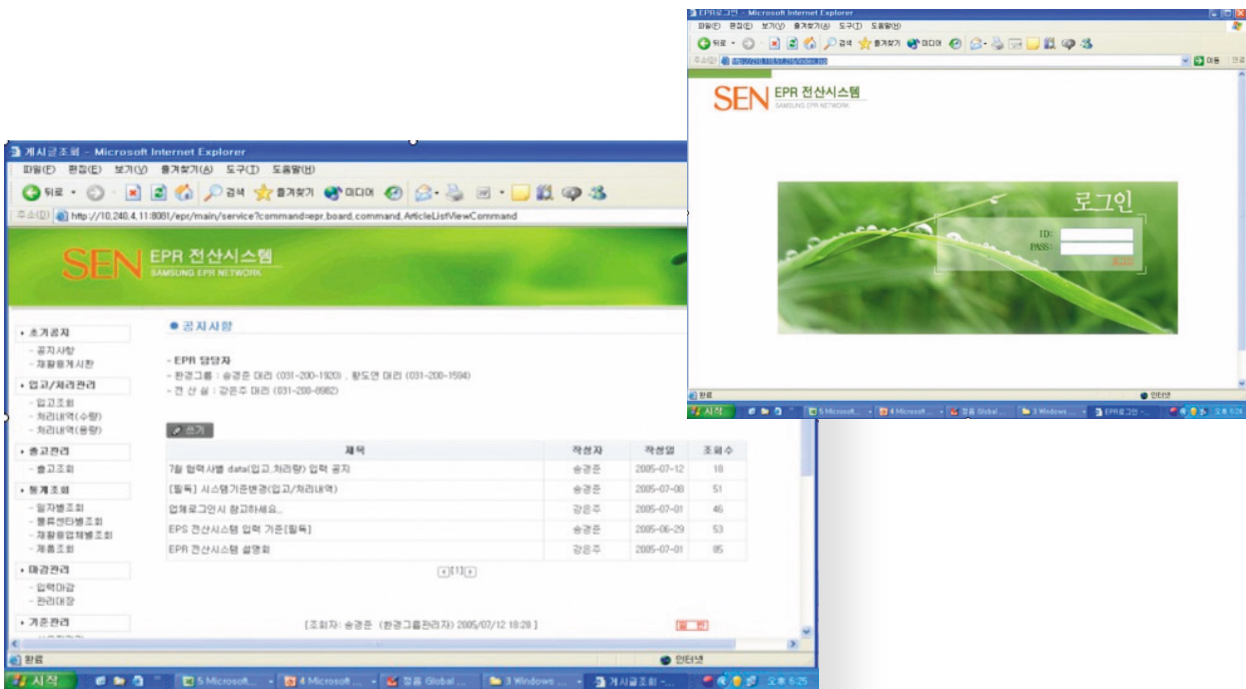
EPR로그인 - Microsoft Internet Explorer
파일(F) 편집(E) 보기(V) 즐겨찾기(A) 도구(T) 도움말(H)
뒤로 검색 즐겨찾기 미디어
주소(D) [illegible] 이동 연결

SEN EPR 전산시스템
SAMSUNG EPR NETWORK

로그인
ID:
PASS:
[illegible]

완료 인터넷
시작 5 Microsoft ... 4 Microsoft ... 정음 Global ... 3 Windows ... EPR로그인 - ... 오후 6:26

게시글조회 - Microsoft Internet Explorer
파일(F) 편집(E) 보기(V) 즐겨찾기(A) 도구(T) 도움말(H)
뒤로 검색 즐겨찾기 미디어
주소(D) http://10.240.4.11:8081/epr/main/service?command=epr.board.command.ArticleListViewCommand

SEN EPR 전산시스템
SAMSUNG EPR NETWORK

• 초기공지
- 공지사항
- 재활용게시판
• 입고/처리관리
- 입고조회
- 처리내역(수량)
- 처리내역(용량)
• 출고관리
- 출고조회
• 통계조회
- 일자별조회
- 물류센타별조회
- 재활용업체별조회
- 제품조회
• 마감관리
- 입력마감
- 관리대장
• 기준관리

● 공지사항

- EPR 담당자
- 환경그룹 : 송경준 대리 (031-200-1920) , 황도연 대리 (031-200-1594)
- 전 산 실 : 강은주 대리 (031-200-8982)

쓰기

| 제목 | 작성자 | 작성일 | 조회수 |
|---|---|---|---|
| 7월 협력사별 data(입고,처리량) 입력 공지 | 송경준 | 2005-07-12 | 18 |
| [필독] 시스템기준변경(입고/처리내역) | 송경준 | 2005-07-08 | 51 |
| 업체로그인시 참고하세요.. | 강은주 | 2005-07-01 | 46 |
| EPS 전산시스템 입력 기준[필독] | 송경준 | 2005-06-29 | 53 |
| EPR 전산시스템 설명회 | 강은주 | 2005-07-01 | 85 |

[1]

[조회자: 송경준 (환경그룹관리자) 2005/07/12 18:28 ]

완료 인터넷
시작 5 Microsoft ... 4 Microsoft ... 정음 Global ... 3 Windows ... 게시글조회 - ... 오후 6:25